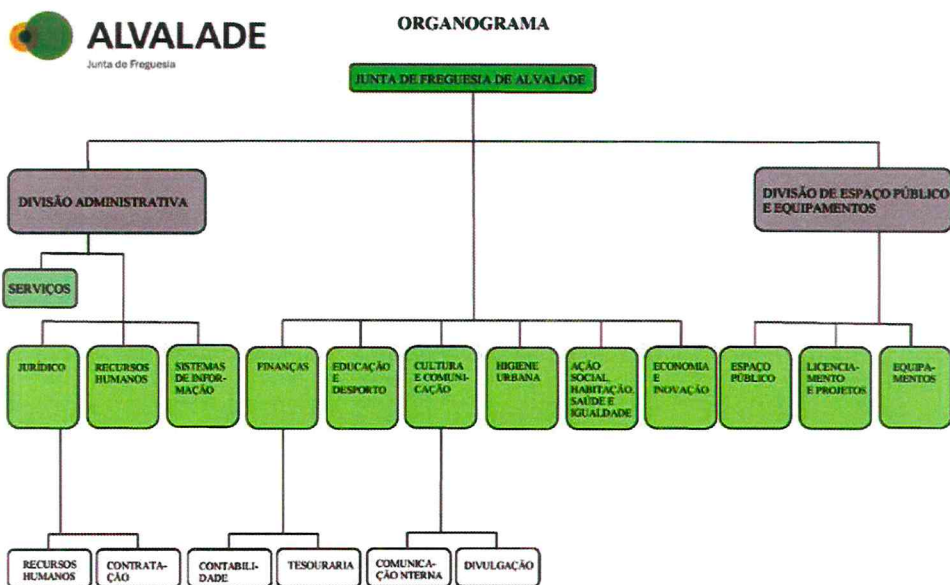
ALVALADE
Junta de Freguesia

ORGANOGRAMA

JUNTA DE FREGUESIA DE ALVALADE

DIVISÃO ADMINISTRATIVA

DIVISÃO DE ESPAÇO PÚBLICO E EQUIPAMENTOS

SERVIÇOS

JURÍDICO

RECURSOS HUMANOS

SISTEMAS DE INFORMAÇÃO

FINANÇAS

EDUCAÇÃO E DESPORTO

CULTURA E COMUNICAÇÃO

HIGIENE URBANA

AÇÃO SOCIAL, HABITAÇÃO, SAÚDE E IGUALDADE

ECONOMIA E INOVAÇÃO

ESPAÇO PÚBLICO

LICENCIAMENTO E PROJETOS

EQUIPAMENTOS

RECURSOS HUMANOS

CONTRATAÇÃO

CONTABILIDADE

TESOURARIA

COMUNICAÇÃO NTERNA

DIVULGAÇÃO